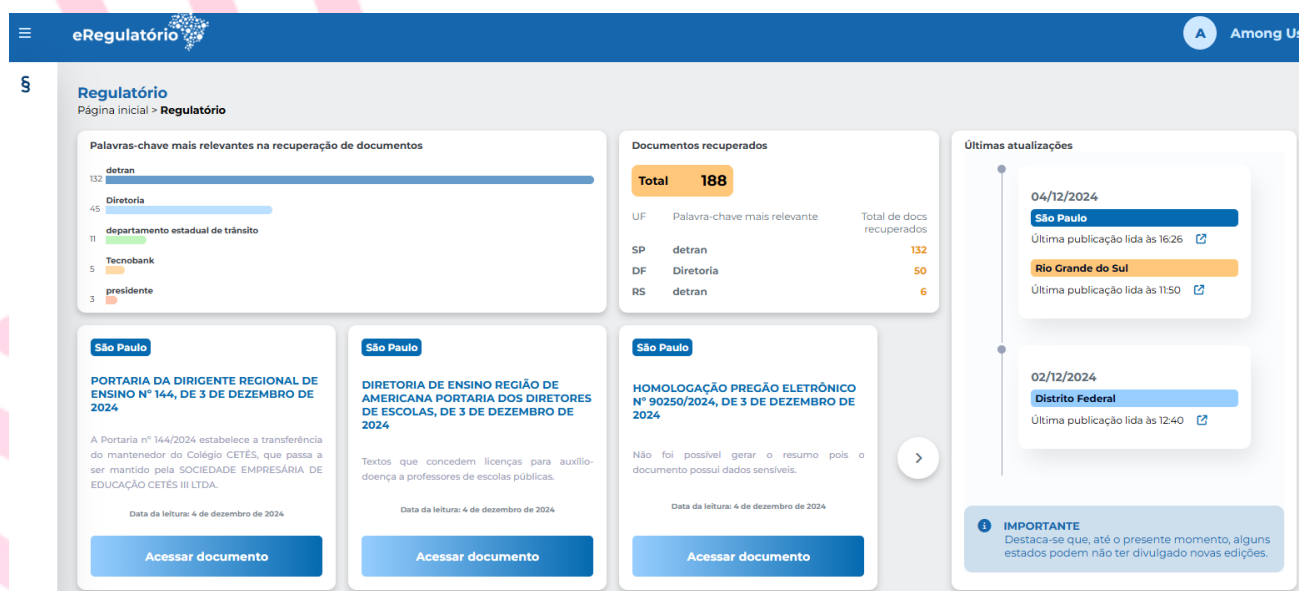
eRegulatório

A Among Us

§

Regulatório
Página inicial > Regulatório

Palavras-chave mais relevantes na recuperação de documentos

132 detran
45 Diretoria
11 departamento estadual de trânsito
5 Tecnobank
3 presidente

Documentos recuperados

Total 188

| UF | Palavra-chave mais relevante | Total de docs recuperados |
|---|---|---|
| SP | detran | 132 |
| DF | Diretoria | 50 |
| RS | detran | 6 |

Últimas atualizações

04/12/2024
São Paulo
Última publicação lida às 16:26
Rio Grande do Sul
Última publicação lida às 11:50

02/12/2024
Distrito Federal
Última publicação lida às 12:40

São Paulo
PORTARIA DA DIRIGENTE REGIONAL DE ENSINO Nº 144, DE 3 DE DEZEMBRO DE 2024
A Portaria nº 144/2024 estabelece a transferência do mantenedor do Colégio CETÉS, que passa a ser mantido pela SOCIEDADE EMPRESÁRIA DE EDUCAÇÃO CETÉS III LTDA.
Data da leitura: 4 de dezembro de 2024
Acessar documento

São Paulo
DIRETORIA DE ENSINO REGIÃO DE AMERICANA PORTARIA DOS DIRETORES DE ESCOLAS, DE 3 DE DEZEMBRO DE 2024
Textos que concedem licenças para auxílio-doença a professores de escolas públicas.
Data da leitura: 4 de dezembro de 2024
Acessar documento

São Paulo
HOMOLOGAÇÃO PREGÃO ELETRÔNICO Nº 90250/2024, DE 3 DE DEZEMBRO DE 2024
Não foi possível gerar o resumo pois o documento possui dados sensíveis.
Data da leitura: 4 de dezembro de 2024
Acessar documento

IMPORTANTE
Destaca-se que, até o presente momento, alguns estados podem não ter divulgado novas edições.